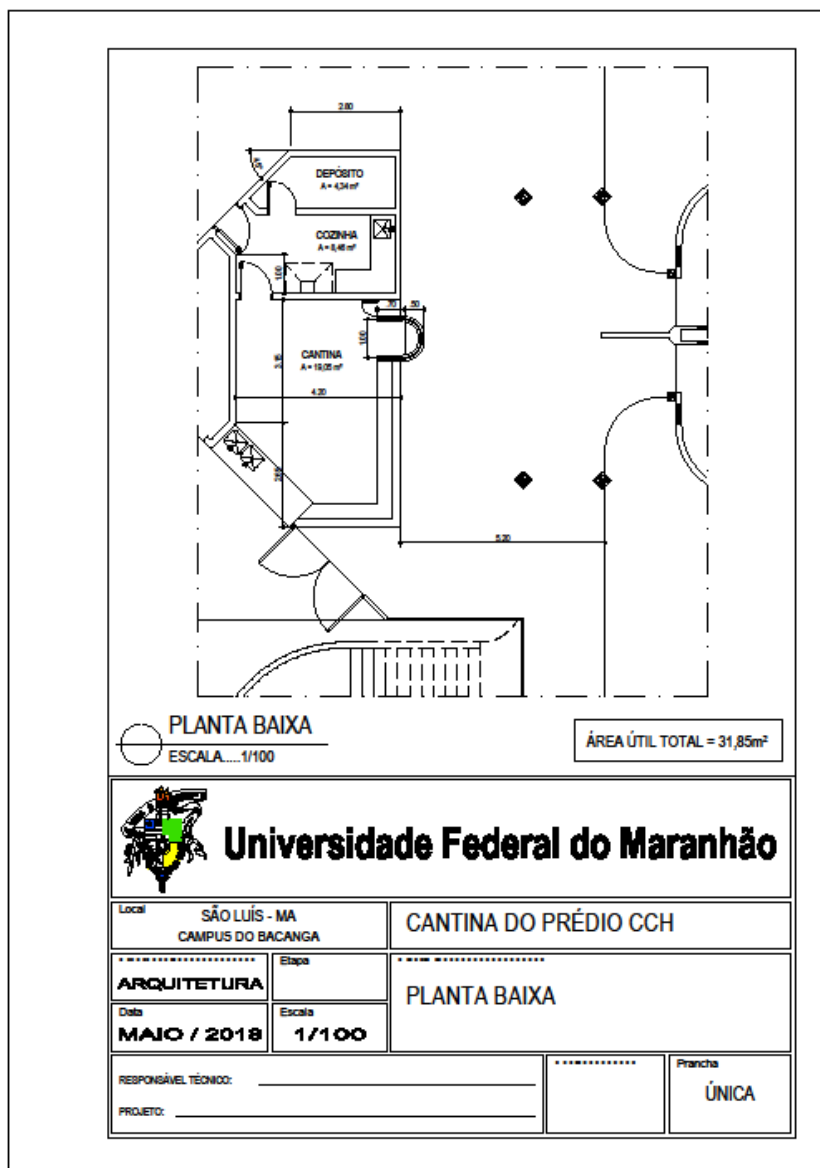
2.80

DEPÓSITO
A = 4,34 m²

COZINHA
A = 8,46 m²

1.00

.70 .50

1.00

CANTINA
A = 19,05 m²

3.85

4.20

2.80

5.20

PLANTA BAIXA
ESCALA.....1/100

ÁREA ÚTIL TOTAL = 31,85m²

Universidade Federal do Maranhão

Local
SÃO LUÍS - MA
CAMPUS DO BACANGA

CANTINA DO PRÉDIO CCH

ARQUITETURA

Etapa

PLANTA BAIXA

Data
MAIO / 2018

Escala
1/100

RESPONSÁVEL TÉCNICO:

PROJETO:

Prancha
ÚNICA